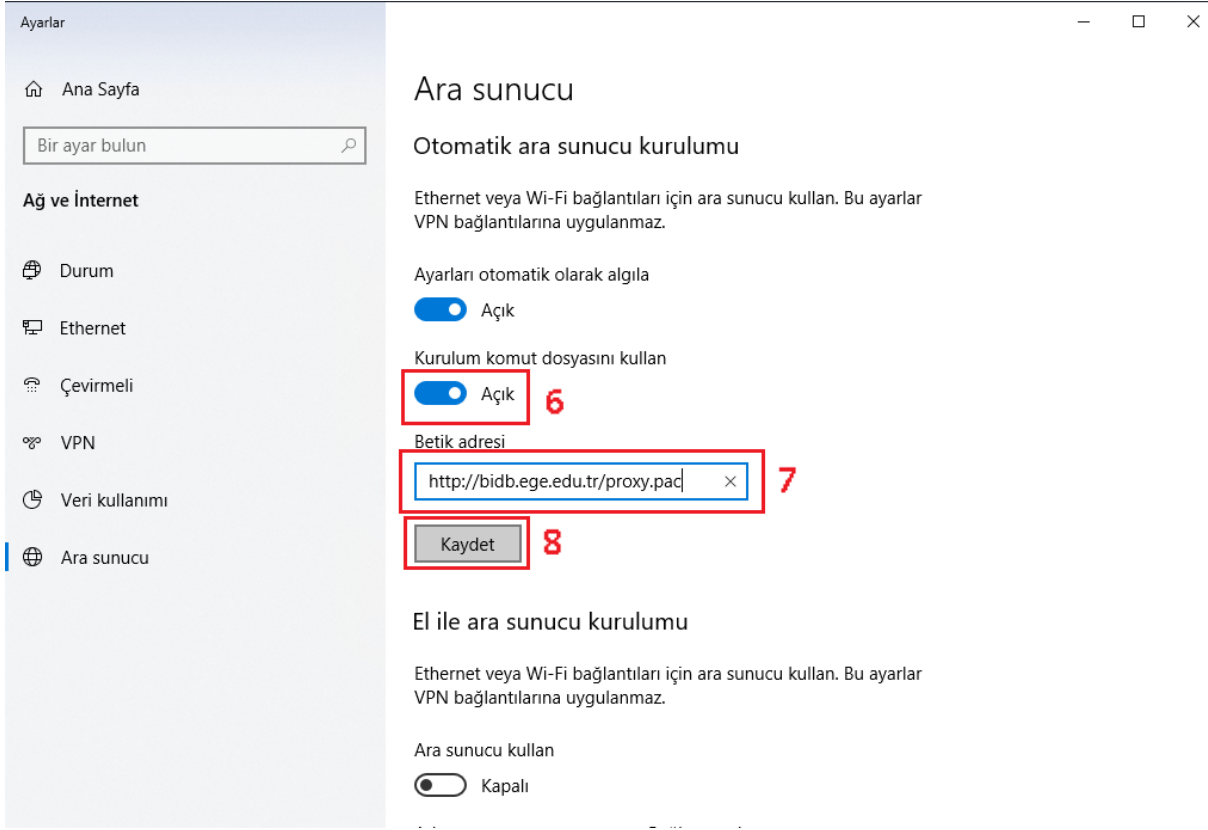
Ayarlar

Ana Sayfa

Bir ayar bulun

Ağ ve İnternet

Durum

Ethernet

Çevirmeli

VPN

Veri kullanımı

Ara sunucu

Ara sunucu

Otomatik ara sunucu kurulumu

Ethernet veya Wi-Fi bağlantıları için ara sunucu kullan. Bu ayarlar VPN bağlantılarına uygulanmaz.

Ayarları otomatik olarak algıla

Açık

Kurulum komut dosyasını kullan

Açık 6

Betik adresi

http://bidb.ege.edu.tr/proxy.pac 7

Kaydet 8

El ile ara sunucu kurulumu

Ethernet veya Wi-Fi bağlantıları için ara sunucu kullan. Bu ayarlar VPN bağlantılarına uygulanmaz.

Ara sunucu kullan

Kapalı

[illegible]